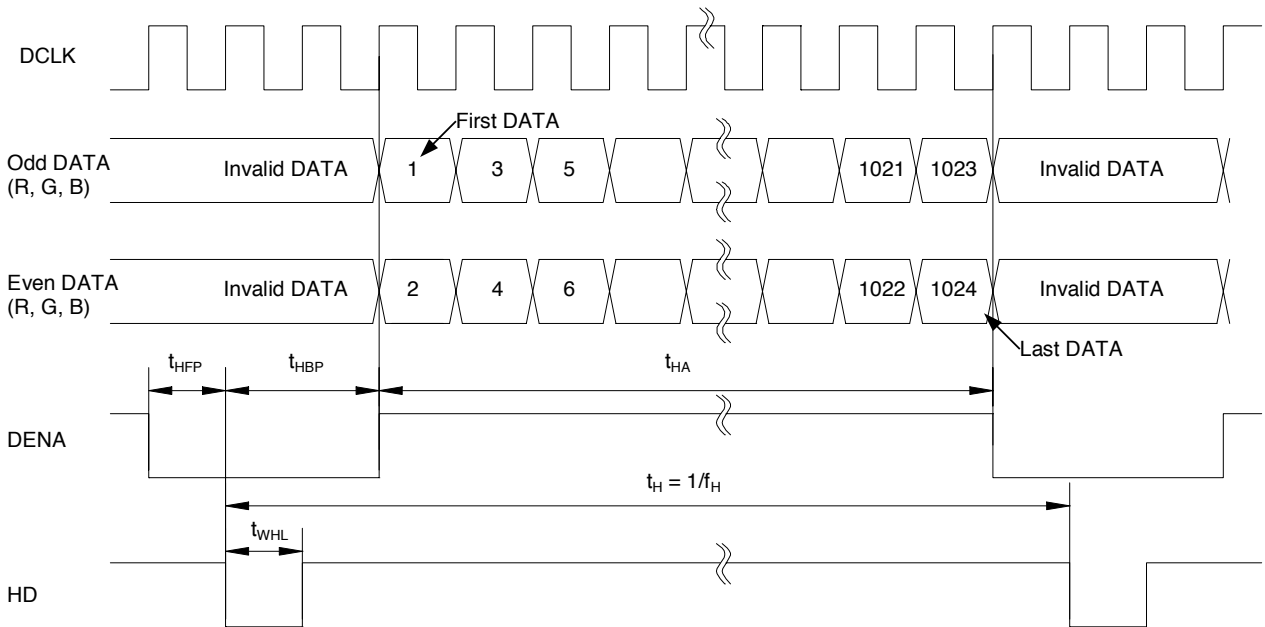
DCLK

First DATA

Odd DATA (R, G, B)

Invalid DATA

1

3

5

1021

1023

Invalid DATA

Even DATA (R, G, B)

Invalid DATA

2

4

6

1022

1024

Invalid DATA

Last DATA

$t_{HFP}$

$t_{HBP}$

$t_{HA}$

DENA

$t_H = 1/f_H$

$t_{WHL}$

HD